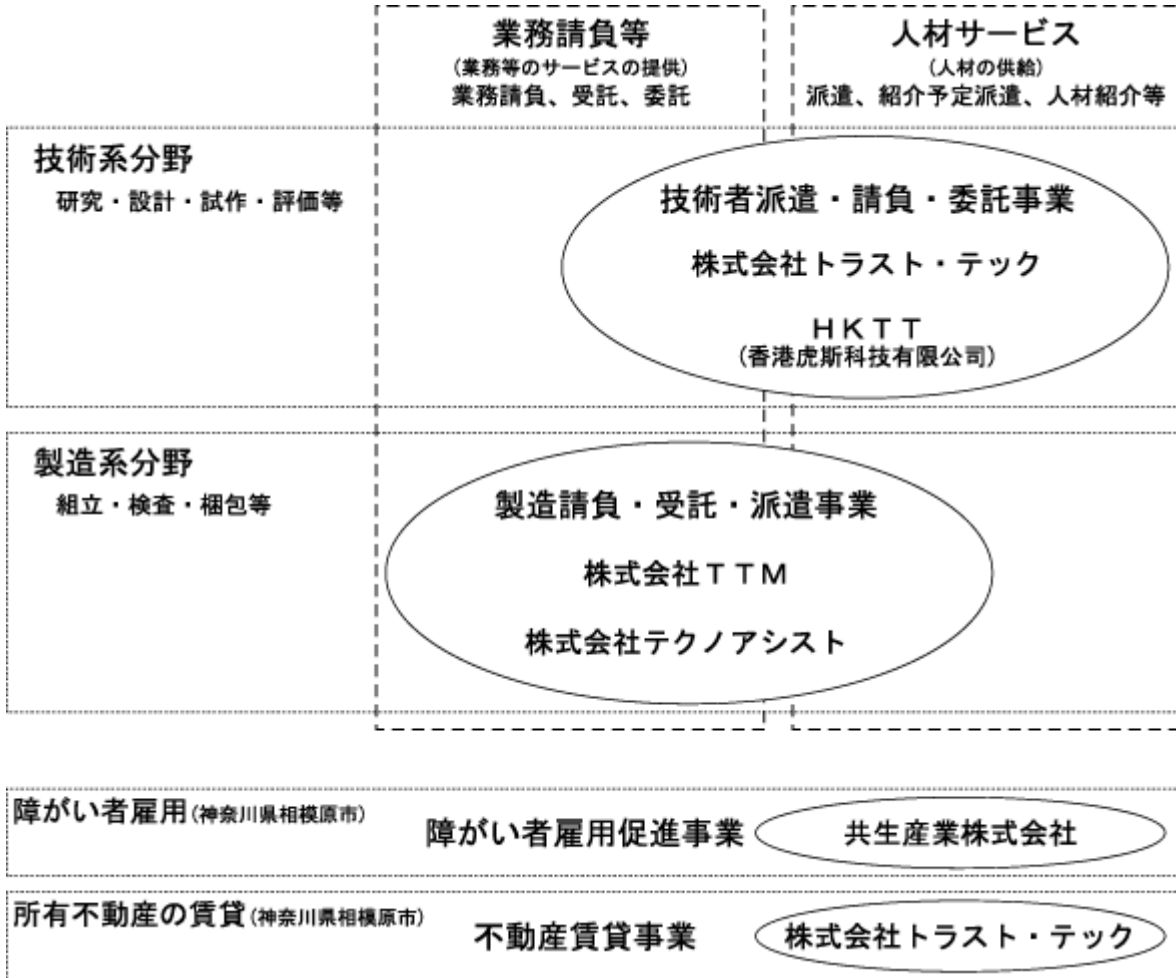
業務請負等
(業務等のサービスの提供)
業務請負、受託、委託

人材サービス
(人材の供給)
派遣、紹介予定派遣、人材紹介等

技術系分野
研究・設計・試作・評価等

技術者派遣・請負・委託事業
株式会社トラスト・テック
HKTT
(香港虎斯科技有限公司)

製造系分野
組立・検査・梱包等

製造請負・受託・派遣事業
株式会社TTM
株式会社テクノアシスト

障がい者雇用(神奈川県相模原市)
障がい者雇用促進事業
共生産業株式会社

所有不動産の賃貸(神奈川県相模原市)
不動産賃貸事業
株式会社トラスト・テック